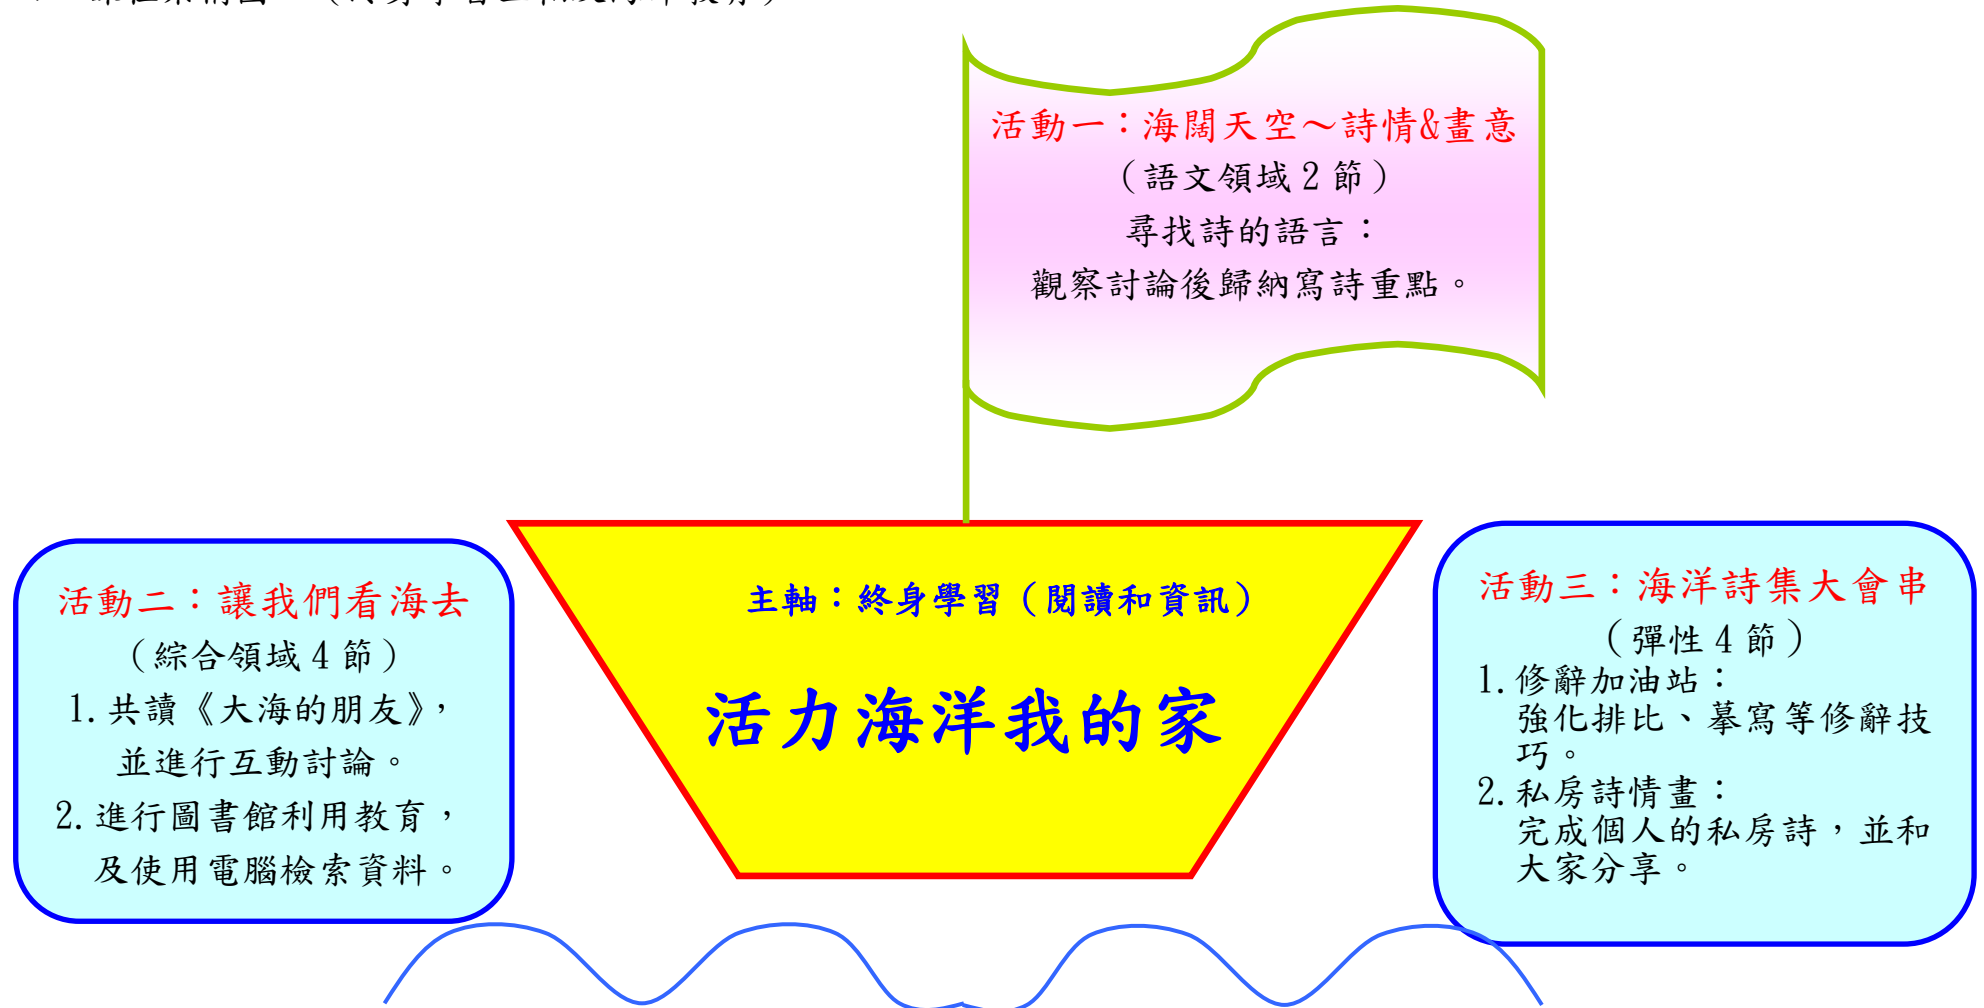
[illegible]

活動一：海闊天空～詩情&畫意
（語文領域 2 節）
尋找詩的語言：
觀察討論後歸納寫詩重點。

活動二：讓我們看海去
（綜合領域 4 節）
1. 共讀《大海的朋友》，並進行互動討論。
2. 進行圖書館利用教育，及使用電腦檢索資料。

主軸：終身學習（閱讀和資訊）

活力海洋我的家

活動三：海洋詩集大會串
（彈性 4 節）
1. 修辭加油站：
強化排比、摹寫等修辭技巧。
2. 私房詩情畫：
完成個人的私房詩，並和大家分享。